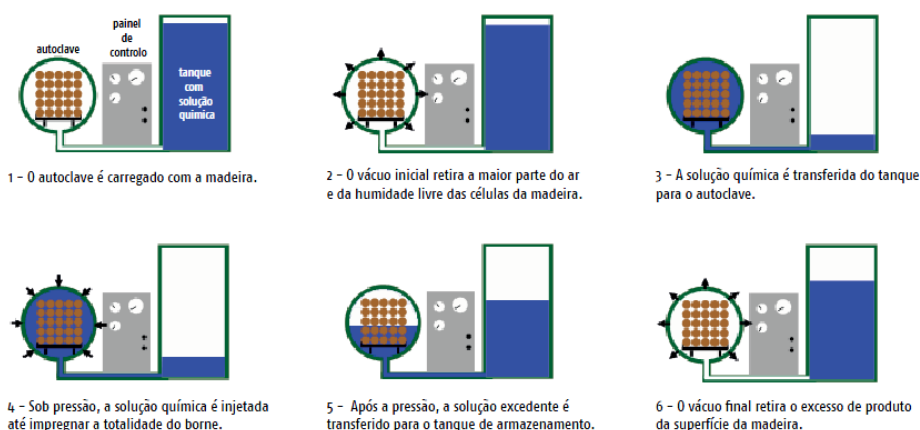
autoclave

painel de controlo

tanque com solução química

1 – O autoclave é carregado com a madeira.

2 – O vácuo inicial retira a maior parte do ar e da humidade livre das células da madeira.

3 – A solução química é transferida do tanque para o autoclave.

4 – Sob pressão, a solução química é injetada até impregnar a totalidade do borne.

5 – Após a pressão, a solução excedente é transferido para o tanque de armazenamento.

6 – O vácuo final retira o excesso de produto da superfície da madeira.